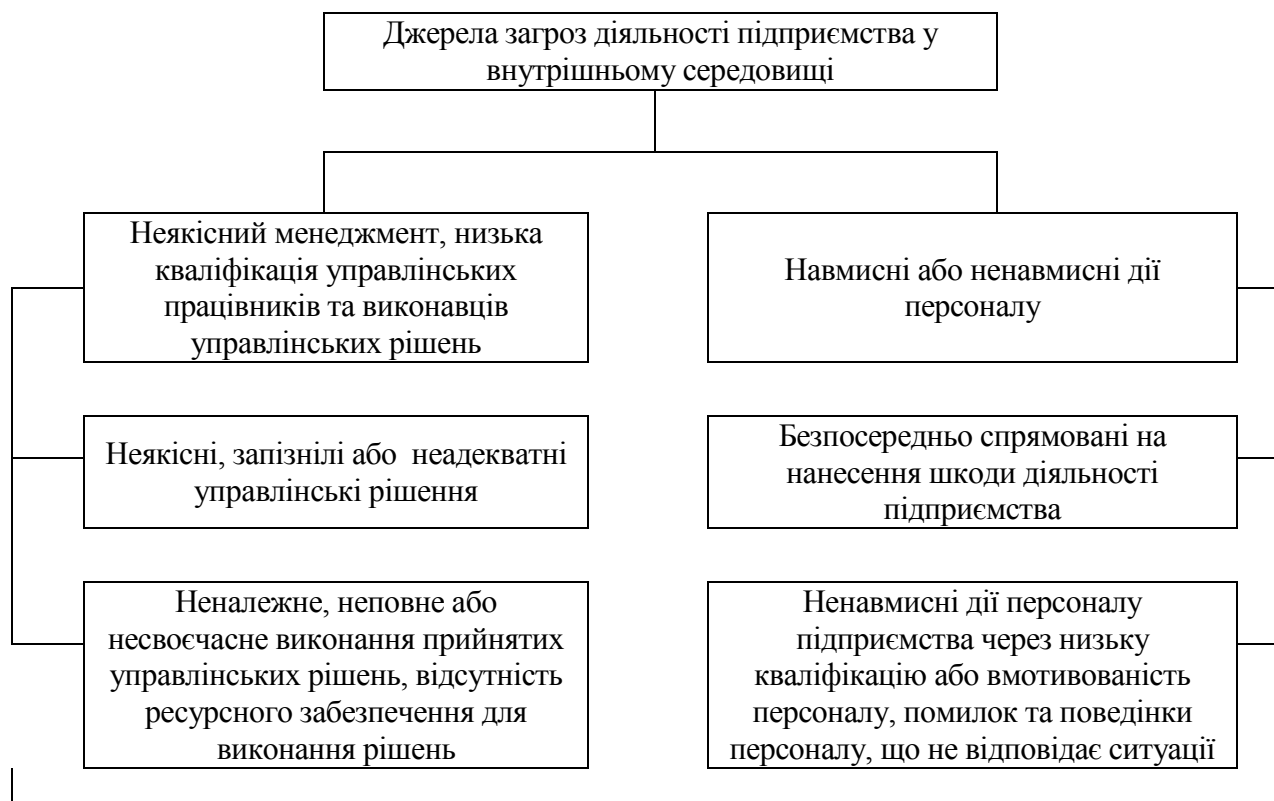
Джерела загроз діяльності підприємства у внутрішньому середовищі

Неякісний менеджмент, низька кваліфікація управлінських працівників та виконавців управлінських рішень

Неякісні, запізнілі або неадекватні управлінські рішення

Неналежне, неповне або несвоєчасне виконання прийнятих управлінських рішень, відсутність ресурсного забезпечення для виконання рішень

Навмисні або ненавмисні дії персоналу

Безпосередньо спрямовані на нанесення шкоди діяльності підприємства

Ненавмисні дії персоналу підприємства через низьку кваліфікацію або вмотивованість персоналу, помилок та поведінки персоналу, що не відповідає ситуації